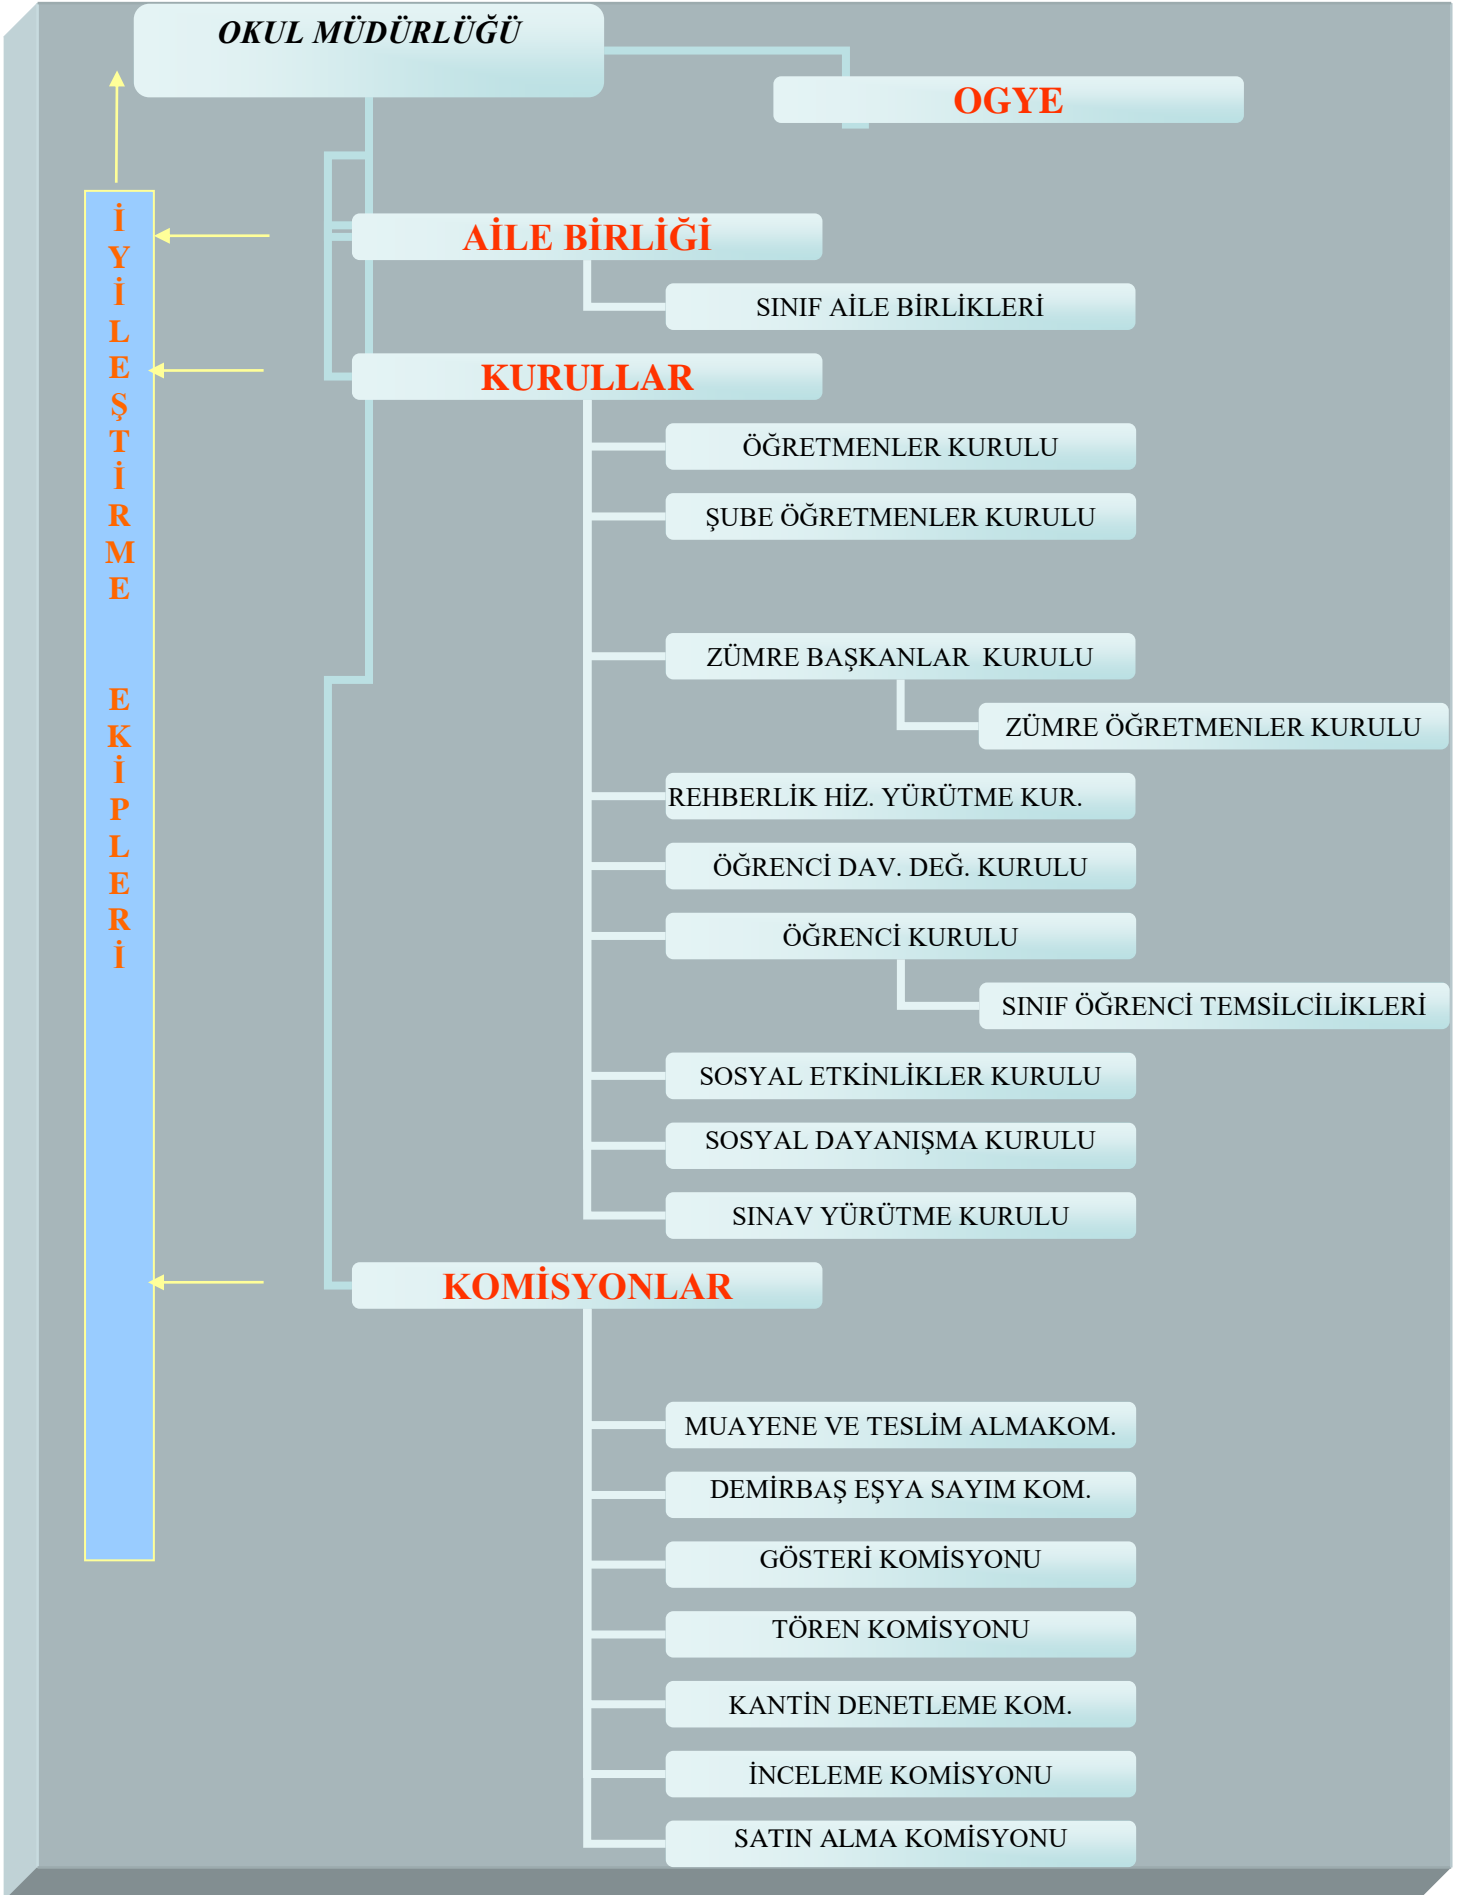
OKUL MÜDÜRLÜĞÜ

OGYE

İYİLEŞTİRME EKİPLERİ

AİLE BİRLİĞİ

SINIF AİLE BİRLİKLERİ

KURULLAR

ÖĞRETMENLER KURULU

ŞUBE ÖĞRETMENLER KURULU

ZÜMRE BAŞKANLAR KURULU

ZÜMRE ÖĞRETMENLER KURULU

REHBERLİK HİZ. YÜRÜTME KUR.

ÖĞRENCİ DAV. DEĞ. KURULU

ÖĞRENCİ KURULU

SINIF ÖĞRENCİ TEMSİLCİLİKLERİ

SOSYAL ETKİNLİKLER KURULU

SOSYAL DAYANIŞMA KURULU

SINAV YÜRÜTME KURULU

KOMİSYONLAR

MUAYENE VE TESLİM ALMAKOM.

DEMİRBAŞ EŞYA SAYIM KOM.

GÖSTERİ KOMİSYONU

TÖREN KOMİSYONU

KANTİN DENETLEME KOM.

İNCELEME KOMİSYONU

SATIN ALMA KOMİSYONU